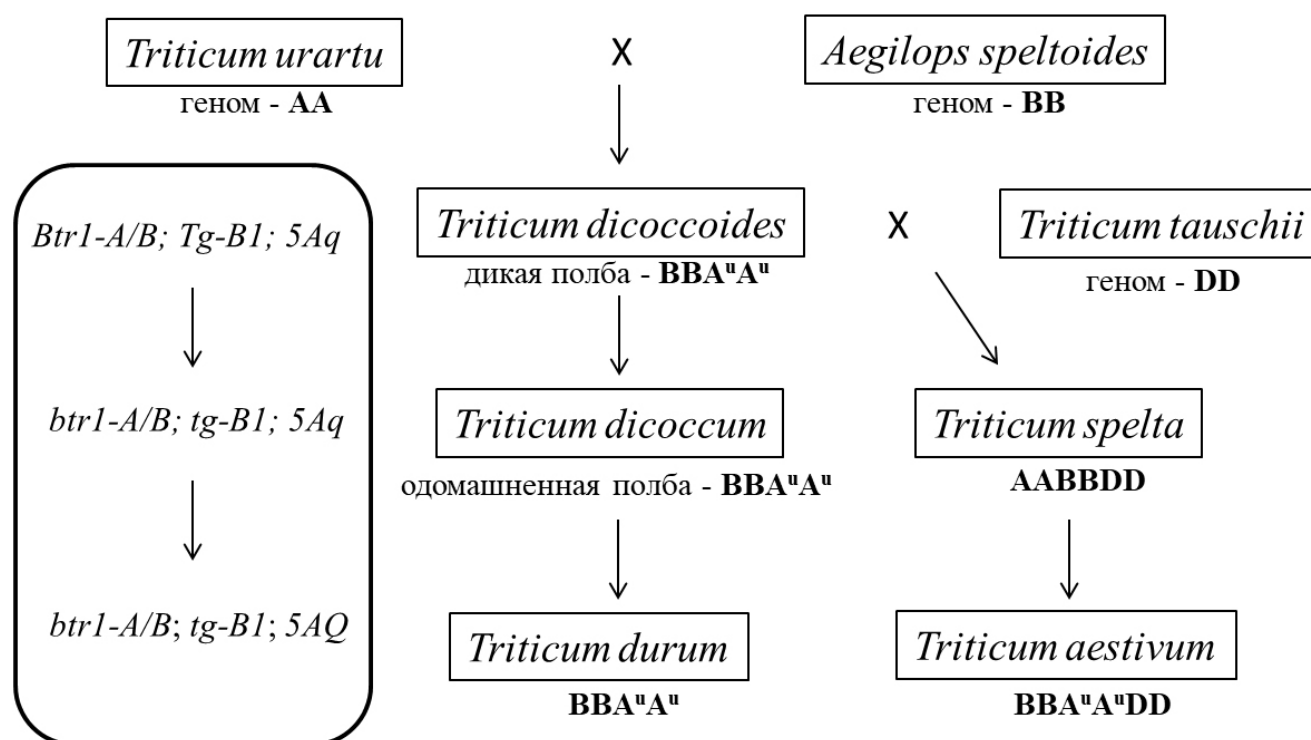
Triticum urartu
геном - **AA**

X

Aegilops speltoides
геном - **BB**

Btr1-A/B; Tg-B1; 5Aq

btr1-A/B; tg-B1; 5Aq

btr1-A/B; tg-B1; 5AQ

Triticum dicoccoides
дикая полба - **BBA$^u$A$^u$**

X

Triticum tauschii
геном - **DD**

Triticum dicoccum
одомашненная полба - **BBA$^u$A$^u$**

Triticum spelta
**AABBDD**

Triticum durum
**BBA$^u$A$^u$**

Triticum aestivum
**BBA$^u$A$^u$DD**